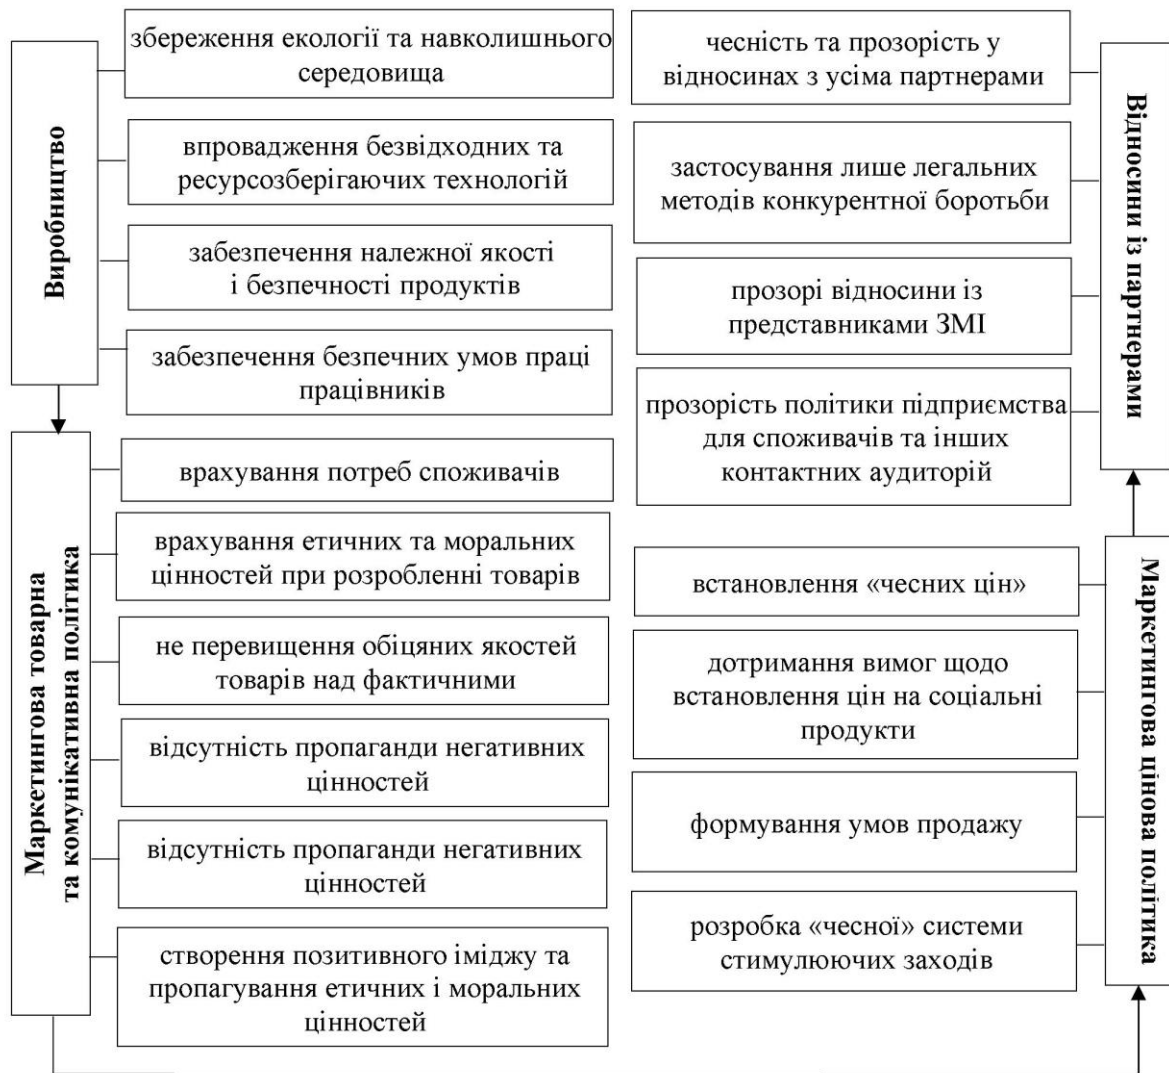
Виробництво

збереження екології та навколишнього середовища

впровадження безвідходних та ресурсозберігаючих технологій

забезпечення належної якості і безпечності продуктів

забезпечення безпечних умов праці працівників

Маркетингова товарна та комунікативна політика

врахування потреб споживачів

врахування етичних та моральних цінностей при розробленні товарів

не перевищення обіцяних якостей товарів над фактичними

відсутність пропаганди негативних цінностей

відсутність пропаганди негативних цінностей

створення позитивного іміджу та пропагування етичних і моральних цінностей

чесність та прозорість у відносинах з усіма партнерами

застосування лише легальних методів конкурентної боротьби

прозорі відносини із представниками ЗМІ

прозорість політики підприємства для споживачів та інших контактних аудиторій

Відносини із партнерами

встановлення «чесних цін»

дотримання вимог щодо встановлення цін на соціальні продукти

формування умов продажу

розробка «чесної» системи стимулюючих заходів

Маркетингова цінова політика